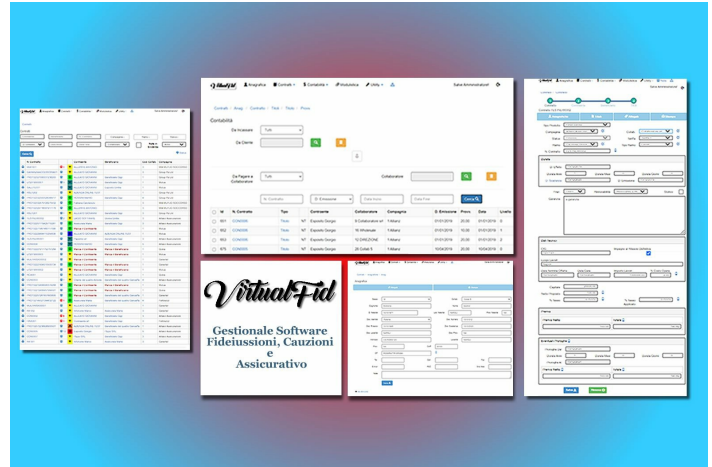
Anagrafica Contratti Contabilità Modulistica Utility Salve Amministratore!

Contratti / Anag / Contratti / Titoli / Titoli / Provv

Contabilità

Da Incassare Tutti

Da Cliente

Da Pagare a Collaboratore Tutti

Collaboratore

Cerca

| Id | N. Contratto | Tipo | Contraente | Collaboratore | Compagnia | D. Emissione | Provv. | Data | Livello |
|---|---|---|---|---|---|---|---|---|---|
| 001 | CON0005 | Titolo | N/T | Esposito Giorgio | B Collaboratore srl | 01/01/2016 | 10,00 | 01/01/2016 | 1 |
| 002 | CON0005 | Titolo | N/T | Esposito Giorgio | 15 Wholesale | 01/01/2016 | 20,00 | 01/01/2016 | 1 |
| 003 | CON0005 | Titolo | N/T | Esposito Giorgio | 15 DIREZIONE | 01/01/2016 | 10,00 | 01/01/2016 | 1 |
| 976 | CON0005 | Titolo | N/T | Esposito Giorgio | 28 Collab 5 | 10/04/2016 | 10,00 | 10/04/2016 | 1 |

VirtualFid

Gestionale Software Fideiussioni, Cauzioni e Assicurativo